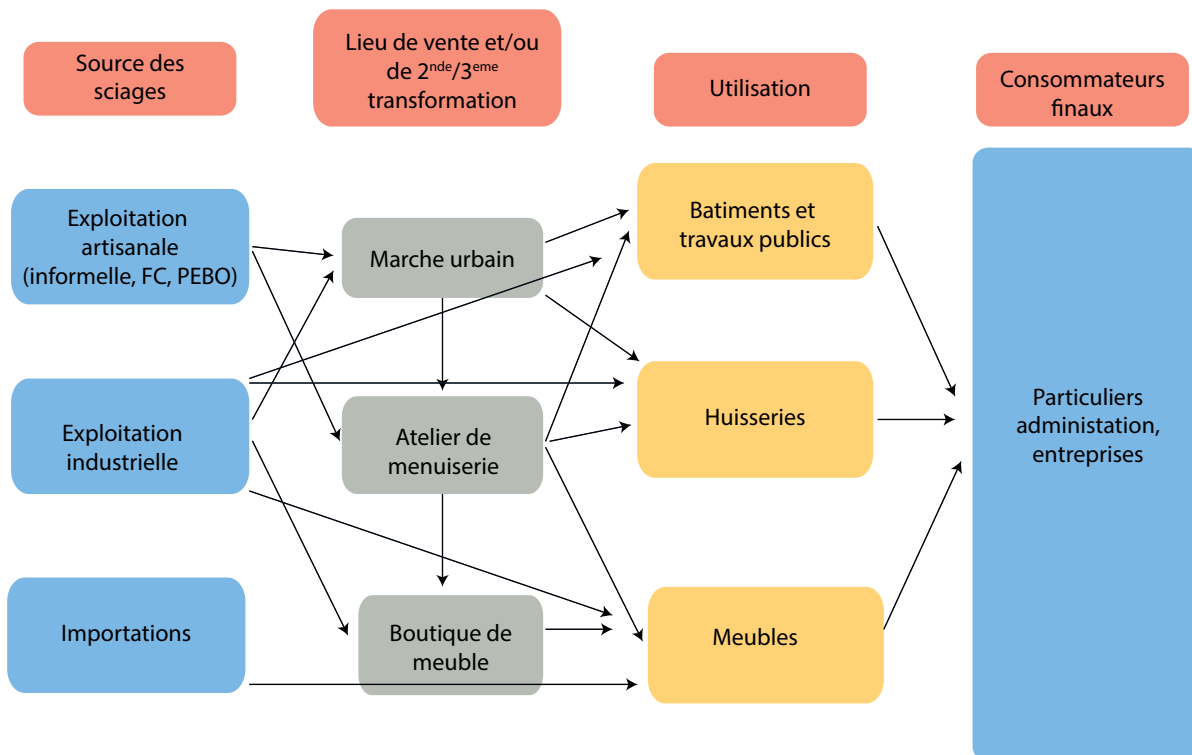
Source des sciages

Lieu de vente et/ou de 2$^{nde}$/3$^{eme}$ transformation

Utilisation

Consommateurs finaux

Exploitation artisanale (informelle, FC, PEBO)

Marche urbain

Batiments et travaux publics

Exploitation industrielle

Atelier de menuiserie

Huisseries

Particuliers administation, entreprises

Importations

Boutique de meuble

Meubles